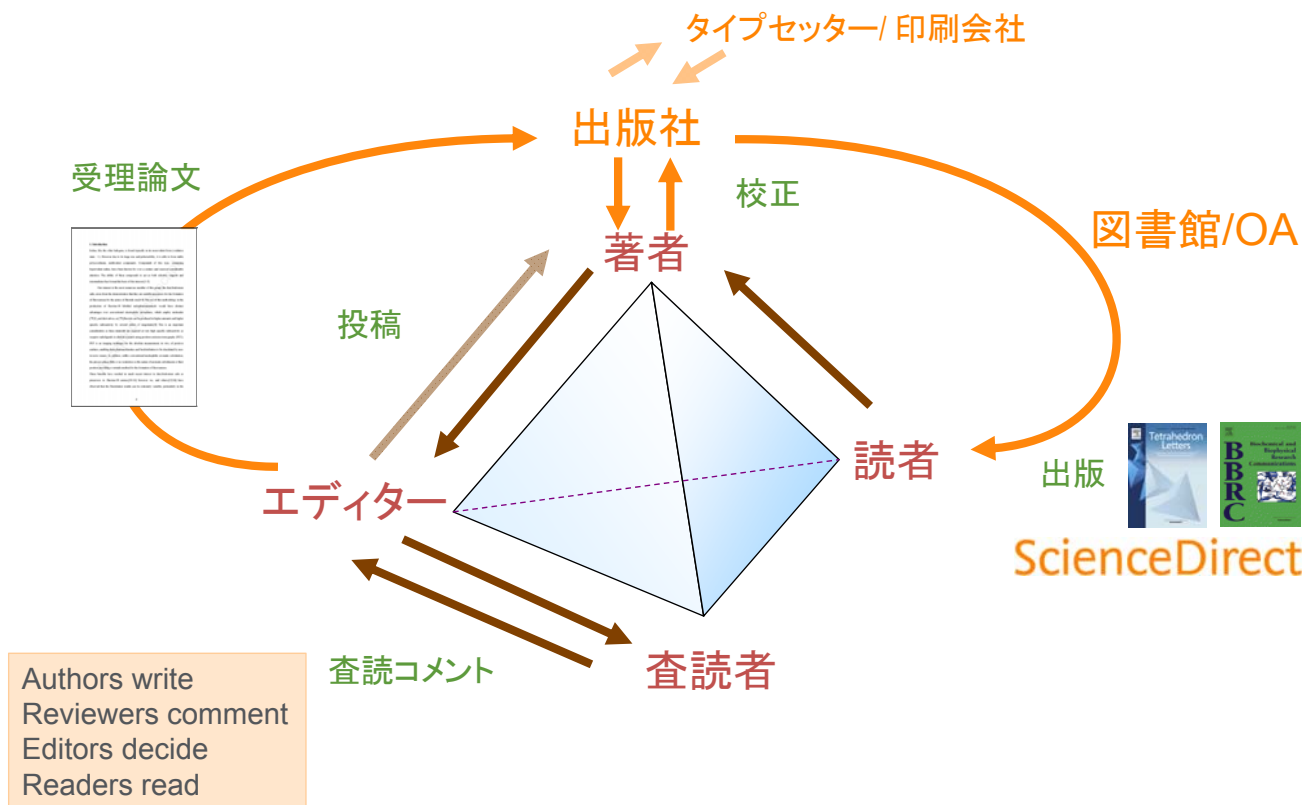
タイプセッター/ 印刷会社

出版社

受理論文

校正

図書館/OA

著者

投稿

読者

出版

Tetrahedron Letters

BBRC

Biochemical and Biophysical Research Communications

ScienceDirect

エディター

査読コメント

査読者

Authors write
Reviewers comment
Editors decide
Readers read